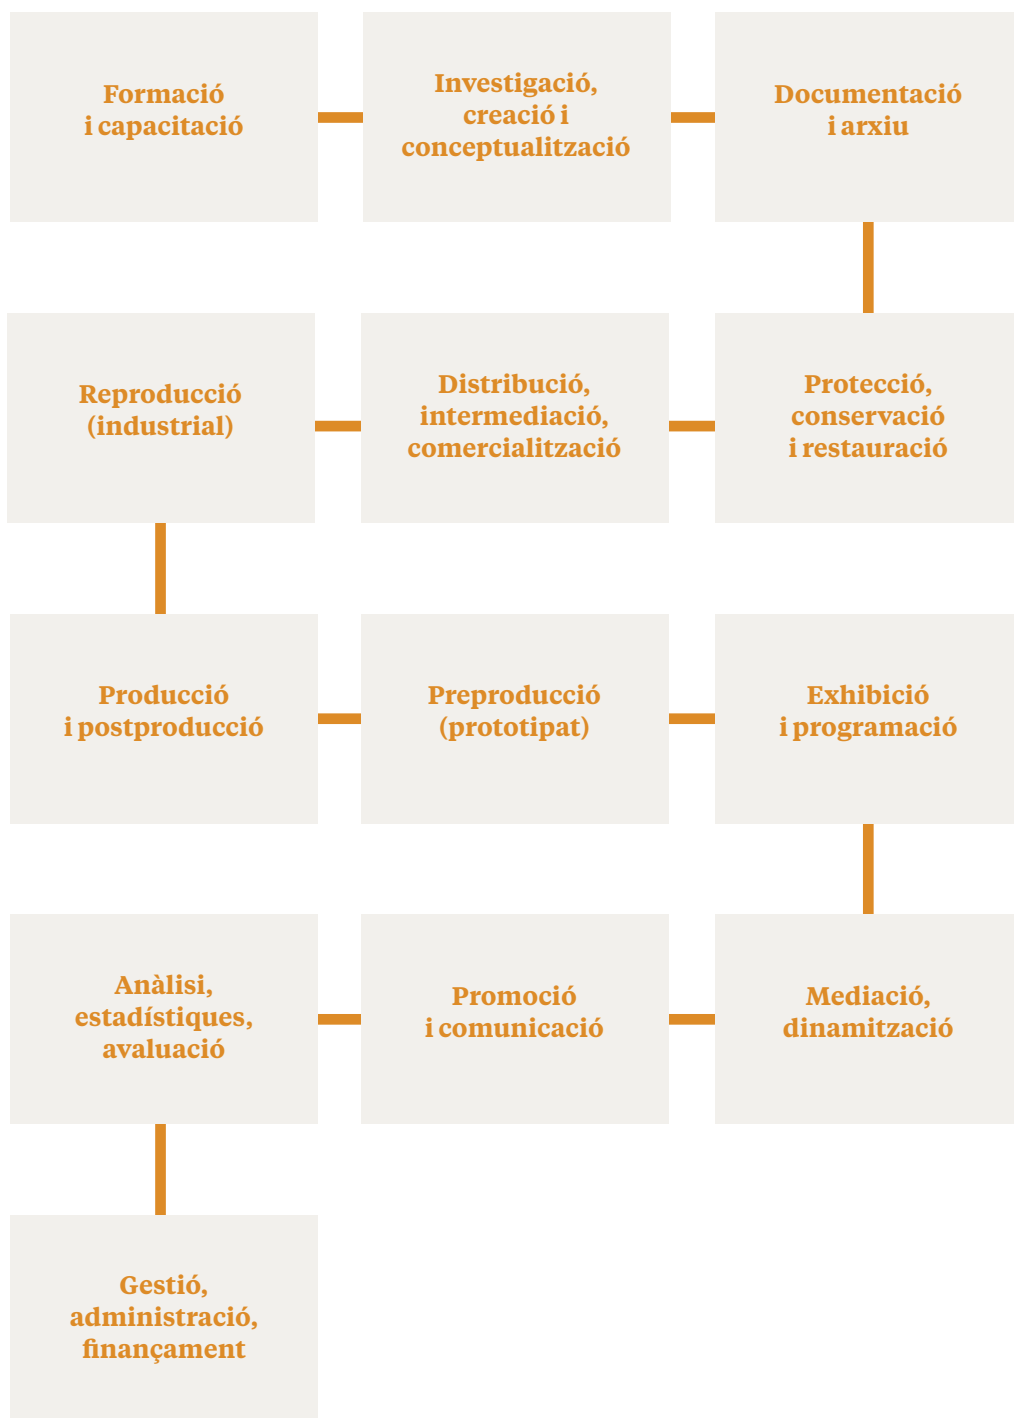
Formació i capacitació

Investigació, creació i conceptualització

Documentació i arxiu

Reproducció (industrial)

Distribució, intermediació, comercialització

Protecció, conservació i restauració

Producció i postproducció

Preproducció (prototipat)

Exhibició i programació

Anàlisi, estadístiques, avaluació

Promoció i comunicació

Mediació, dinamització

Gestió, administració, finançament